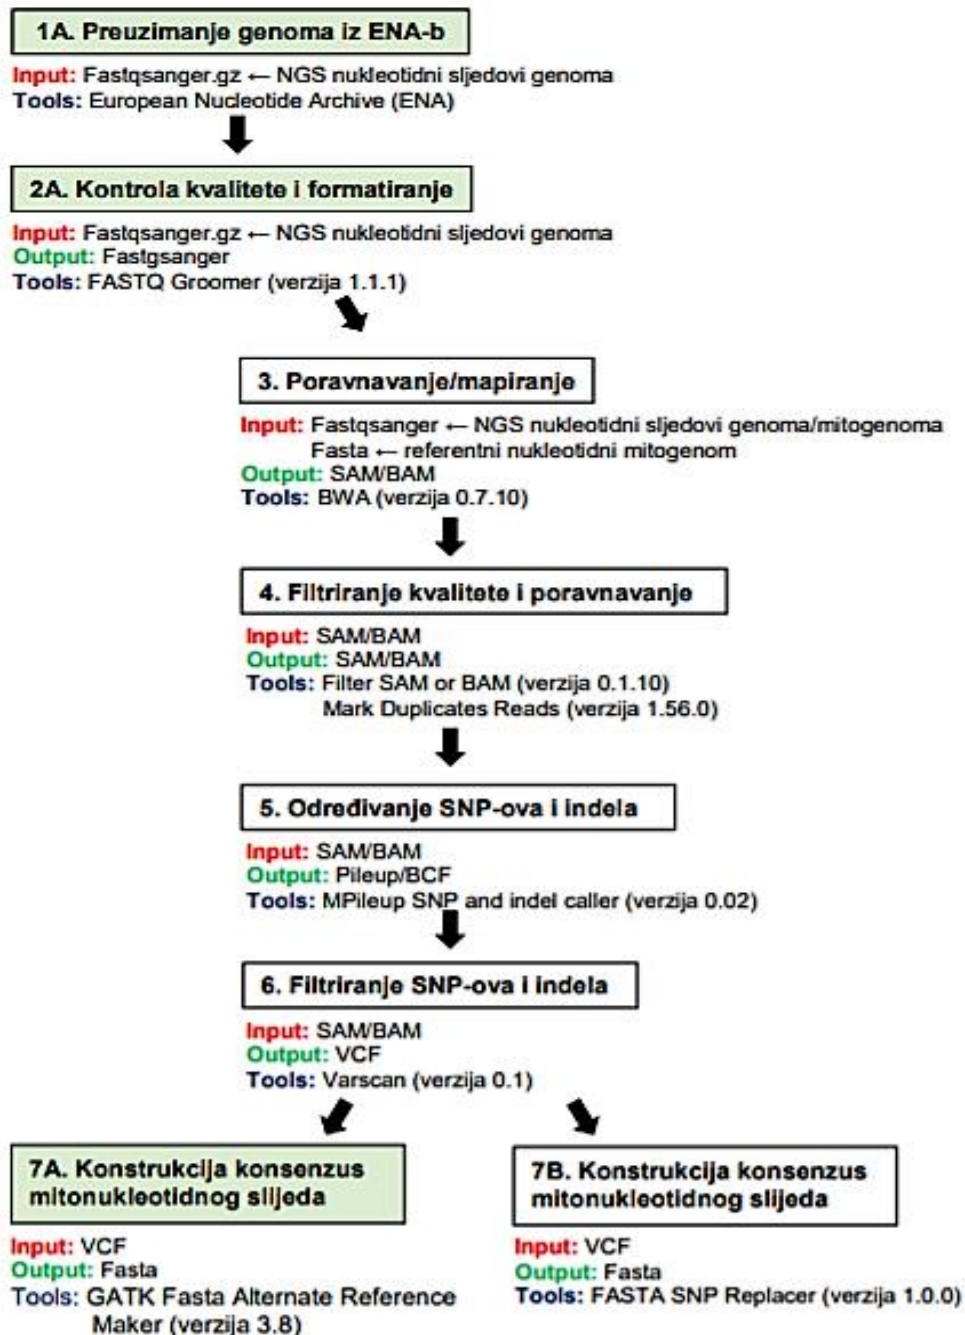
1A. Preuzimanje genoma iz ENA-b

Input: Fastqsanger.gz ← NGS nukleotidni sljedovi genoma
Tools: European Nucleotide Archive (ENA)

2A. Kontrola kvalitete i formatiranje

Input: Fastqsanger.gz ← NGS nukleotidni sljedovi genoma
Output: Fastgsanger
Tools: FASTQ Groomer (verzija 1.1.1)

3. Poravnavanje/mapiranje

Input: Fastqsanger ← NGS nukleotidni sljedovi genoma/mitogenoma
Fasta ← referentni nukleotidni mitogenom
Output: SAM/BAM
Tools: BWA (verzija 0.7.10)

4. Filtriranje kvalitete i poravnavanje

Input: SAM/BAM
Output: SAM/BAM
Tools: Filter SAM or BAM (verzija 0.1.10)
Mark Duplicates Reads (verzija 1.56.0)

5. Određivanje SNP-ova i indela

Input: SAM/BAM
Output: Pileup/BCF
Tools: MPileup SNP and indel caller (verzija 0.02)

6. Filtriranje SNP-ova i indela

Input: SAM/BAM
Output: VCF
Tools: Varscan (verzija 0.1)

7A. Konstrukcija konsenzus mitonukleotidnog slijeda

Input: VCF
Output: Fasta
Tools: GATK Fasta Alternate Reference Maker (verzija 3.8)

7B. Konstrukcija konsenzus mitonukleotidnog slijeda

Input: VCF
Output: Fasta
Tools: FASTA SNP Replacer (verzija 1.0.0)